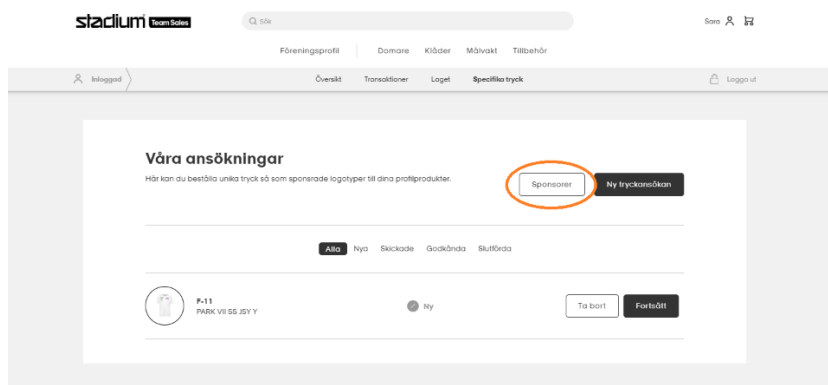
stadium Team Sales

Sök

Sara

Föreningsprofil | Domare Kläder Målvakt Tillbehör

Inloggad

Översikt Transaktioner Laget Specifika tryck

Logga ut

Våra ansökningar

Här kan du beställa unika tryck så som sponsrade logotyper till dina profilprodukter.

Sponsorer

Ny tryckansökan

Alla Nya Skickade Godkända Slutförda

F-11
PARK VII SS JSY Y

Ny

Ta bort

Fortsätt